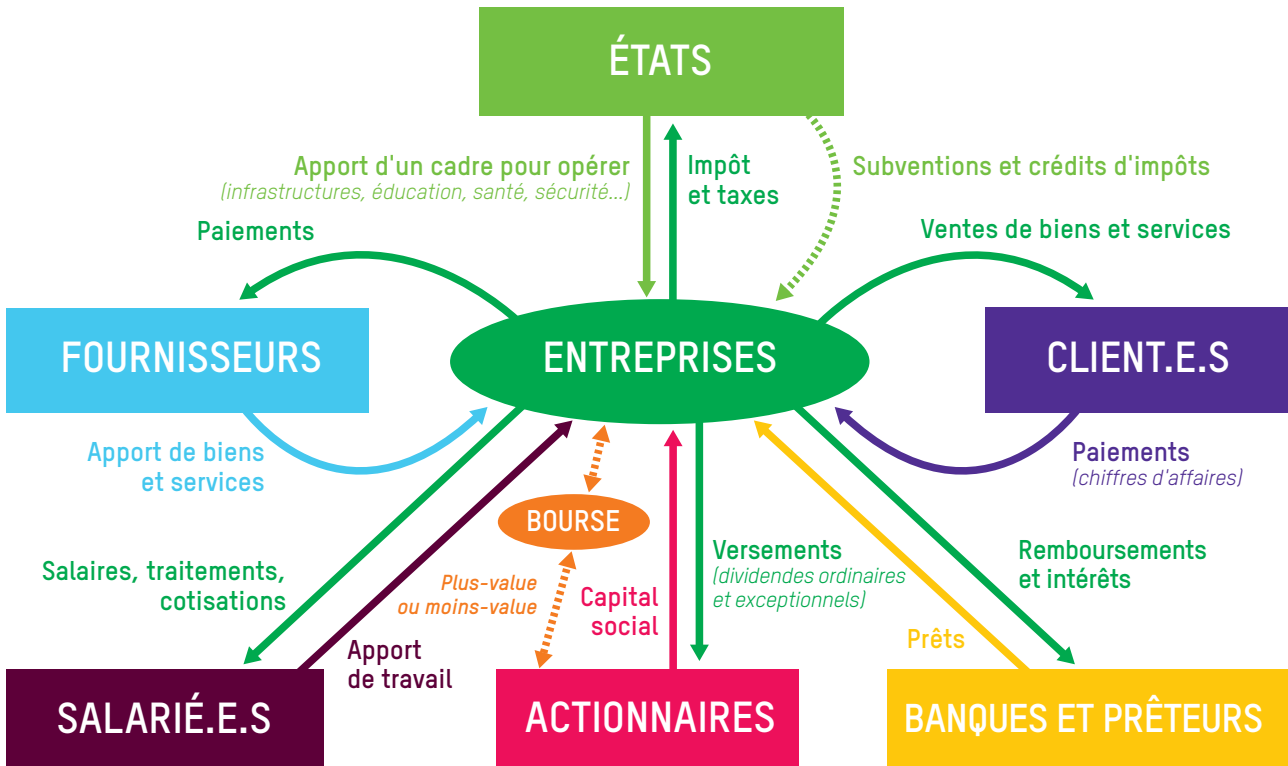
ÉTATS

Apport d'un cadre pour opérer
(infrastructures, éducation, santé, sécurité...)

Impôt et taxes

Subventions et crédits d'impôts

Paiements

Ventes de biens et services

FOURNISSEURS

ENTREPRISES

CLIENT.E.S

Apport de biens et services

Paiements
(chiffres d'affaires)

BOURSE

Salaires, traitements, cotisations

Plus-value ou moins-value

Capital social

Versements
(dividendes ordinaires et exceptionnels)

Remboursements et intérêts

Prêts

Apport de travail

SALARIÉ.E.S

ACTIONNAIRES

BANQUES ET PRÊTEURS